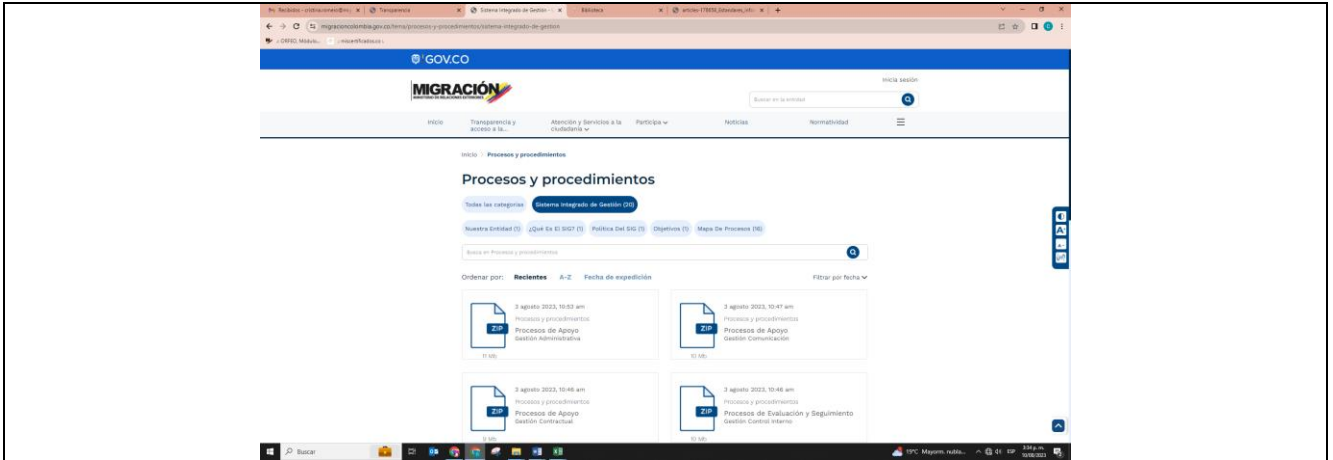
Recibidos - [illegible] | Transparencia | Sistema Integrado de Gestión | Biblioteca | articles-179859_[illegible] | +

migracioncolombia.gov.co/tema/procesos-y-procedimientos/sistema-integrado-de-gestion

ORFEO, Módulo... | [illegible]

GOV.CO

MIGRACIÓN

Inicia sesión

Buscar en la entidad

Inicio | Transparencia y acceso a la... | Atención y Servicios a la ciudadanía | Participa | Noticias | Normatividad

Inicio > Procesos y procedimientos

Procesos y procedimientos

Todas las categorías | Sistema Integrado de Gestión (20)

Nuestra Entidad (1) | ¿Qué Es El SIG? (1) | Política Del SIG (1) | Objetivos (1) | Mapa De Procesos (16)

Busca en Procesos y procedimientos

Ordenar por: Recientes A-Z Fecha de expedición

Filtrar por fecha

3 agosto 2023, 10:53 am
Procesos y procedimientos
ZIP
Procesos de Apoyo
Gestión Administrativa
11 Mb

3 agosto 2023, 10:47 am
Procesos y procedimientos
ZIP
Procesos de Apoyo
Gestión Comunicación
10 Mb

3 agosto 2023, 10:46 am
Procesos y procedimientos
ZIP
Procesos de Apoyo
Gestión Contractual
9 Mb

3 agosto 2023, 10:46 am
Procesos y procedimientos
ZIP
Procesos de Evaluación y Seguimiento
Gestión Control Interno
10 Mb

Buscar

19°C Mayorm. nubla... ESP 3:34 p.m. 10/08/2023